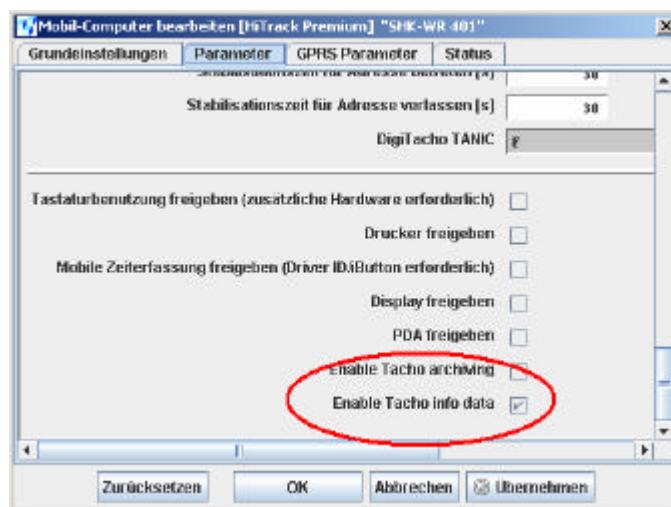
Mobil-Computer bearbeiten [HiTrack Premium] "SHK-WR 401"

Grundeinstellungen | Parameter | GPRS Parameter | Status

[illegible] 30

Stabilisationszeit für Adresse verlassen [s] 30

DigiTacho TANIC

Tastaturbenutzung freigeben (zusätzliche Hardware erforderlich)

Drucker freigeben

Mobile Zeiterfassung freigeben (Driver ID/iButton erforderlich)

Display freigeben

PDA freigeben

Enable Tacho archiving

Enable Tacho info data

Zurücksetzen | OK | Abbrechen | Übernehmen